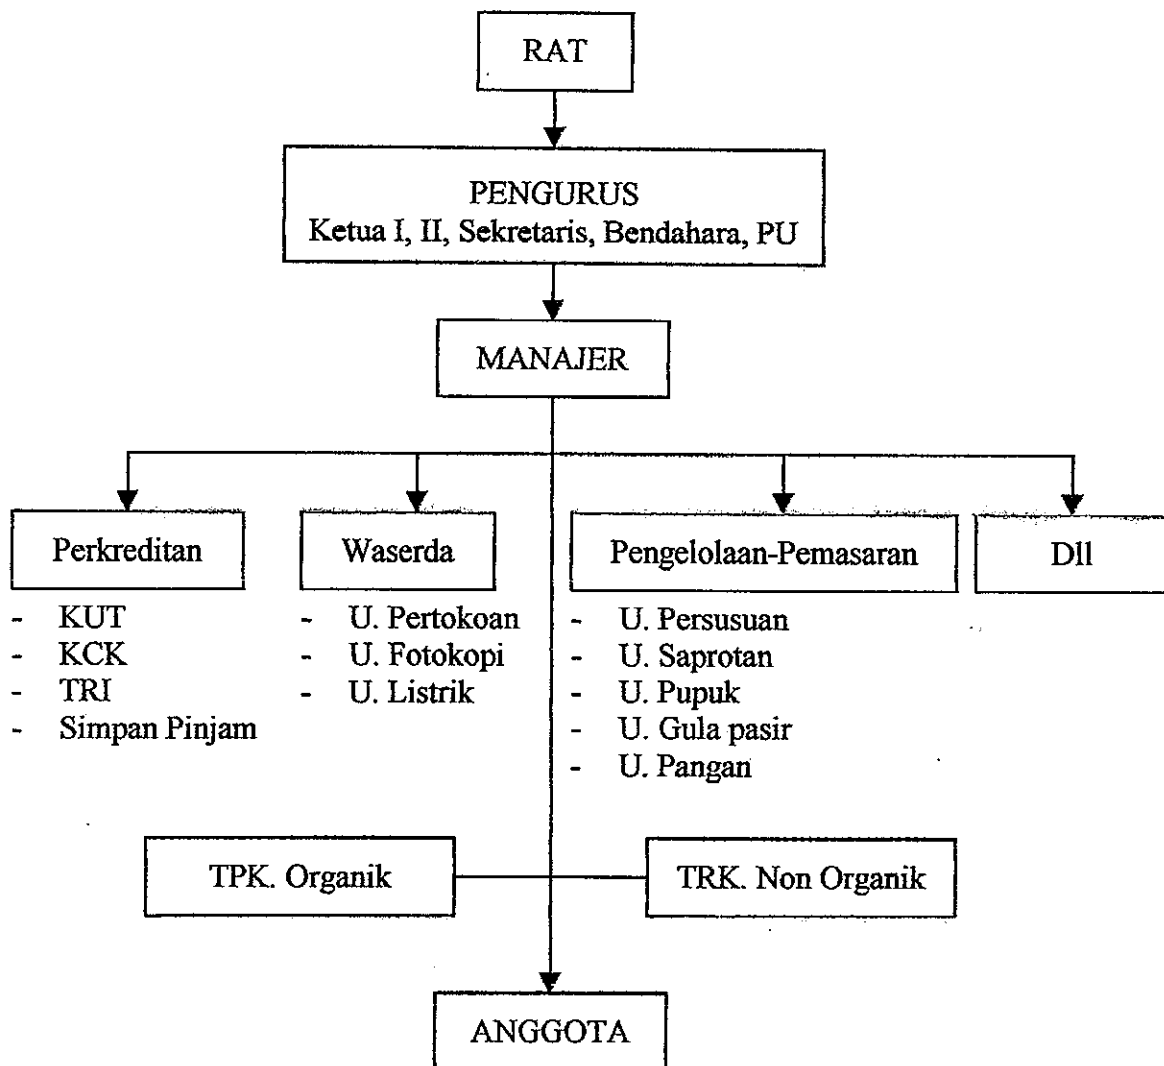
RAT

PENGURUS
Ketua I, II, Sekretaris, Bendahara, PU

MANAJER

Perkreditan
- KUT
- KCK
- TRI
- Simpan Pinjam

Waserda
- U. Pertokoan
- U. Fotokopi
- U. Listrik

Pengelolaan-Pemasaran
- U. Persusuan
- U. Saprotan
- U. Pupuk
- U. Gula pasir
- U. Pangan

Dll

TPK. Organik

TRK. Non Organik

ANGGOTA